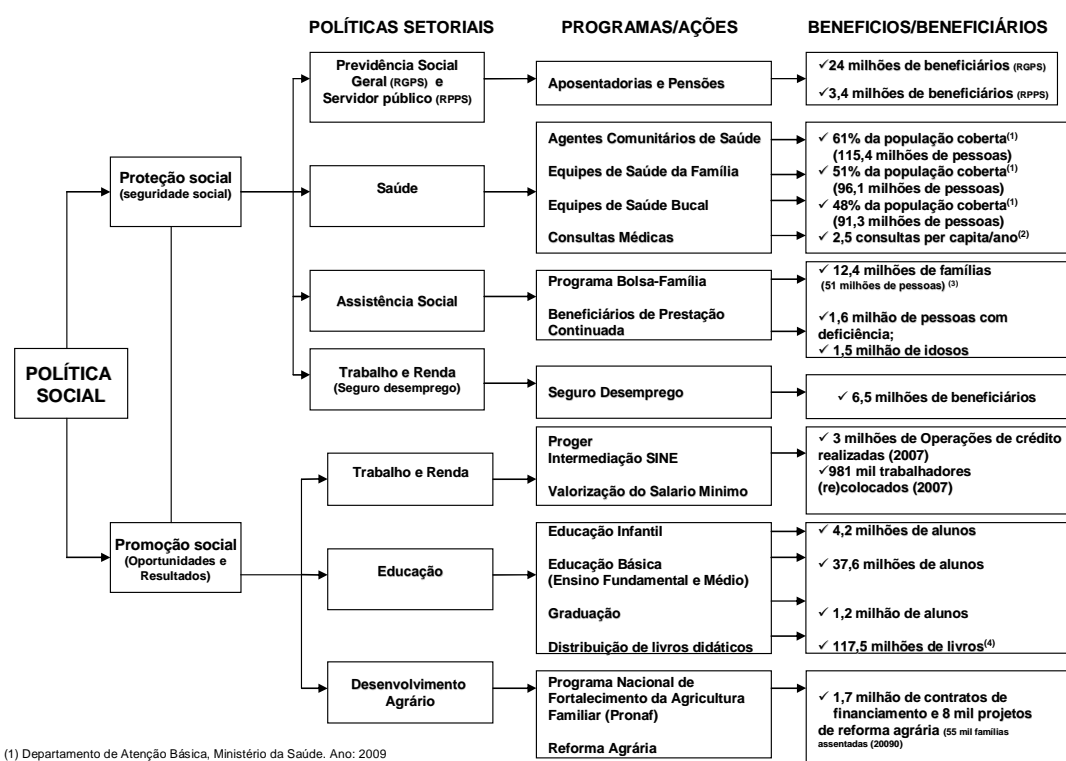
POLÍTICAS SETORIAIS

PROGRAMAS/AÇÕES

BENEFICIOS/BENEFICIÁRIOS

POLÍTICA SOCIAL

Proteção social (seguridade social)

Previdência Social Geral (RGPS) e Servidor público (RPPS)

Aposentadorias e Pensões

✓24 milhões de beneficiários (RGPS)

✓3,4 milhões de beneficiários (RPPS)

Saúde

Agentes Comunitários de Saúde

Equipes de Saúde da Família

Equipes de Saúde Bucal

Consultas Médicas

✓ 61% da população coberta$^{(1)}$ (115,4 milhões de pessoas)

✓ 51% da população coberta$^{(1)}$ (96,1 milhões de pessoas)

✓ 48% da população coberta$^{(1)}$ (91,3 milhões de pessoas)

✓ 2,5 consultas per capita/ano$^{(2)}$

Assistência Social

Programa Bolsa-Família

Beneficiários de Prestação Continuada

✓ 12,4 milhões de famílias (51 milhões de pessoas) $^{(3)}$

✓1,6 milhão de pessoas com deficiência;

✓ 1,5 milhão de idosos

Trabalho e Renda (Seguro desemprego)

Seguro Desemprego

✓ 6,5 milhões de beneficiários

Promoção social (Oportunidades e Resultados)

Trabalho e Renda

Proger
Intermediação SINE

Valorização do Salario Minimo

✓ 3 milhões de Operações de crédito realizadas (2007)

✓981 mil trabalhadores (re)colocados (2007)

Educação

Educação Infantil

Educação Básica (Ensino Fundamental e Médio)

Graduação

Distribuição de livros didáticos

✓ 4,2 milhões de alunos

✓ 37,6 milhões de alunos

✓ 1,2 milhão de alunos

✓ 117,5 milhões de livros$^{(4)}$

Desenvolvimento Agrário

Programa Nacional de Fortalecimento da Agricultura Familiar (Pronaf)

Reforma Agrária

✓ 1,7 milhão de contratos de financiamento e 8 mil projetos de reforma agrária (55 mil famílias assentadas (20090)

(1) Departamento de Atenção Básica, Ministério da Saúde. Ano: 2009